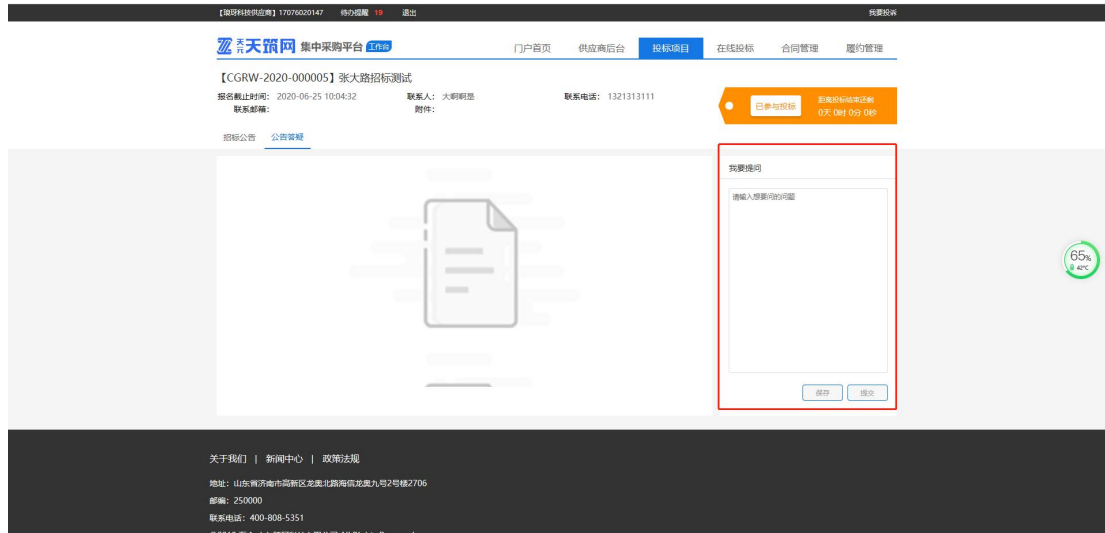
【璇玑科技供应商】17076020147 待办提醒 19 退出

我要投诉

天筑网 集中采购平台 工作台

门户首页 供应商后台 投标项目 在线投标 合同管理 履约管理

【CGRW-2020-000005】张大路招标测试

报名截止时间: 2020-06-25 10:04:32
联系邮箱:

联系人: 大啊啊是
附件:

联系电话: 1321313111

已参与投标

距离投标结束还剩
0天 0时 0分 0秒

招标公告 公告答疑

我要提问

请输入想要问的问题

保存 提交

65%
42°C

关于我们 | 新闻中心 | 政策法规

地址: 山东省济南市高新区龙奥北路海信龙奥九号2号楼2706
邮编: 250000
联系电话: 400-808-5351